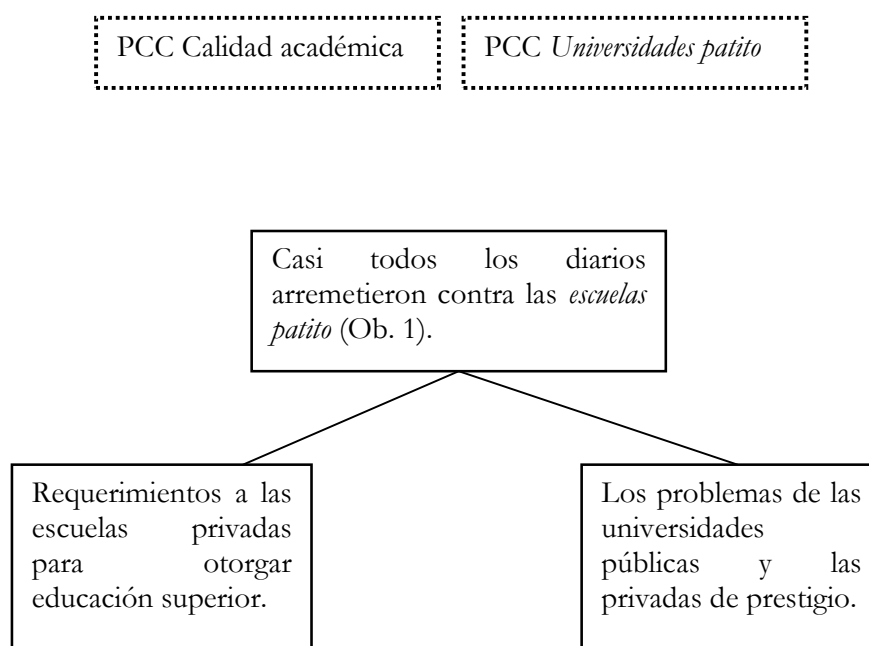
PCC Calidad académica

PCC *Universidades patito*

Casi todos los diarios arremetieron contra las *escuelas patito* (Ob. 1).

Requerimientos a las escuelas privadas para otorgar educación superior.

Los problemas de las universidades públicas y las privadas de prestigio.